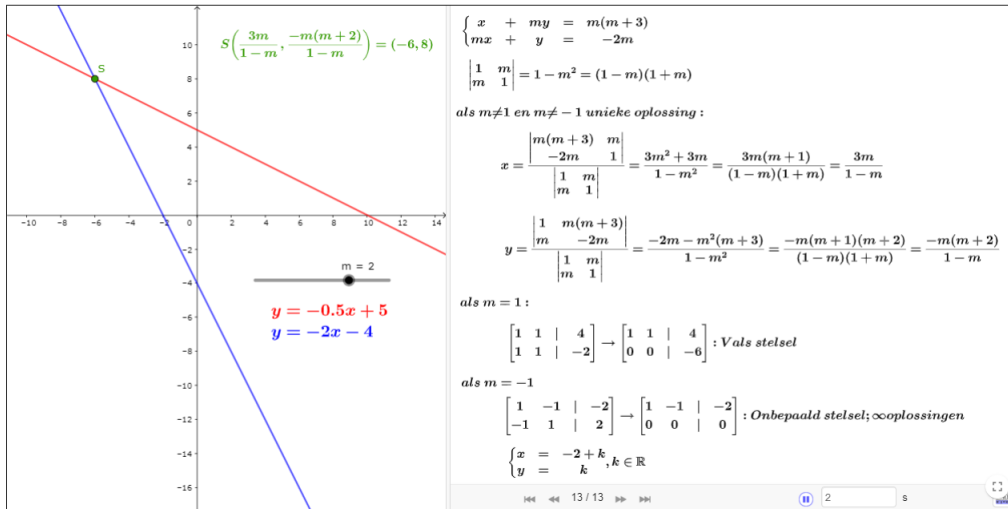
$S\left(\frac{3m}{1-m}, \frac{-m(m+2)}{1-m}\right) = (-6, 8)$

S

10
8
6
4
2
-10 -8 -6 -4 -2 0 2 4 6 8 10 12 14
-2
-4
-6
-8
-10
-12
-14
-16

m = 2

$y = -0.5x + 5$
$y = -2x - 4$

$\begin{cases} x + my = m(m+3) \\ mx + y = -2m \end{cases}$

$\begin{vmatrix} 1 & m \\ m & 1 \end{vmatrix} = 1 - m^2 = (1-m)(1+m)$

als $m \neq 1$ en $m \neq -1$ unieke oplossing :

$x = \frac{\begin{vmatrix} m(m+3) & m \\ -2m & 1 \end{vmatrix}}{\begin{vmatrix} 1 & m \\ m & 1 \end{vmatrix}} = \frac{3m^2 + 3m}{1 - m^2} = \frac{3m(m+1)}{(1-m)(1+m)} = \frac{3m}{1-m}$

$y = \frac{\begin{vmatrix} 1 & m(m+3) \\ m & -2m \end{vmatrix}}{\begin{vmatrix} 1 & m \\ m & 1 \end{vmatrix}} = \frac{-2m - m^2(m+3)}{1 - m^2} = \frac{-m(m+1)(m+2)}{(1-m)(1+m)} = \frac{-m(m+2)}{1-m}$

als $m = 1$ :

$\begin{bmatrix} 1 & 1 & | & 4 \\ 1 & 1 & | & -2 \end{bmatrix} \rightarrow \begin{bmatrix} 1 & 1 & | & 4 \\ 0 & 0 & | & -6 \end{bmatrix}$ : Vals stelsel

als $m = -1$

$\begin{bmatrix} 1 & -1 & | & -2 \\ -1 & 1 & | & 2 \end{bmatrix} \rightarrow \begin{bmatrix} 1 & -1 & | & -2 \\ 0 & 0 & | & 0 \end{bmatrix}$ : Onbepaald stelsel; $\infty$oplossingen

$\begin{cases} x = -2 + k \\ y = k \end{cases}, k \in \mathbb{R}$

13 / 13

2

s